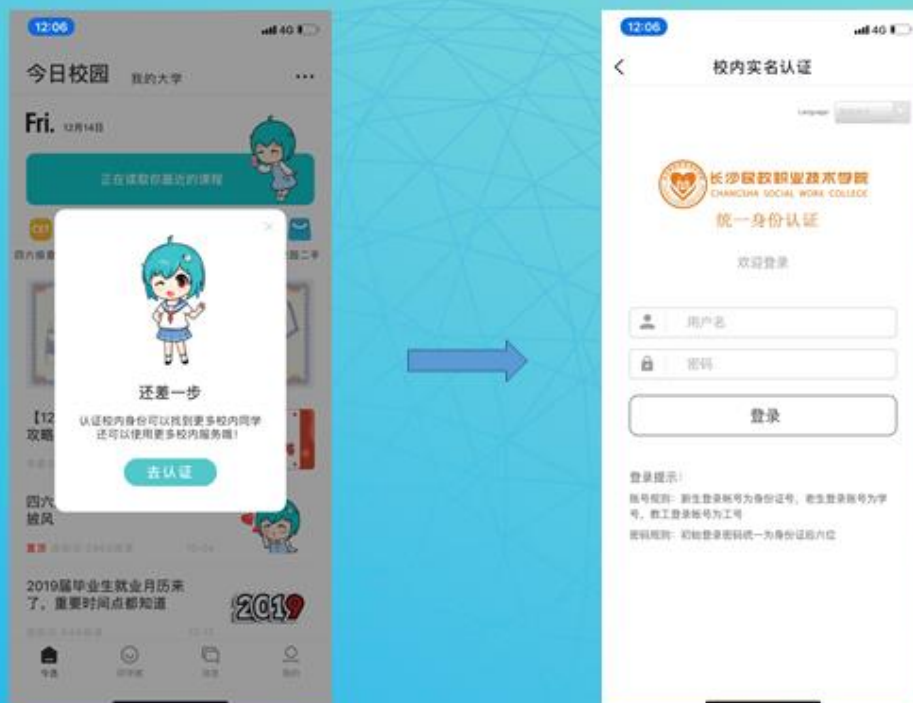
12:06
4G
今日校园 我的大学 ···
Fri. 12月14日
正在读取你最近的课程
CET
四六级查 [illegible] 二手
【12 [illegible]
攻略
四六 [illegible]
披风
置顶 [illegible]
2019届毕业生就业月历来了，重要时间点都知道
2019
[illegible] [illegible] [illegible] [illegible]
还差一步
认证校内身份可以找到更多校内同学
还可以使用更多校内服务哦！
去认证

12:06
4G
校内实名认证
Language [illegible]
长沙民政职业技术学院
CHANGSHA SOCIAL WORK COLLEGE
统一身份认证
欢迎登录
用户名
密码
登录
登录提示：
账号规则：新生登录账号为身份证号，老生登录账号为学号，教工登录账号为工号
密码规则：初始登录密码统一为身份证后六位